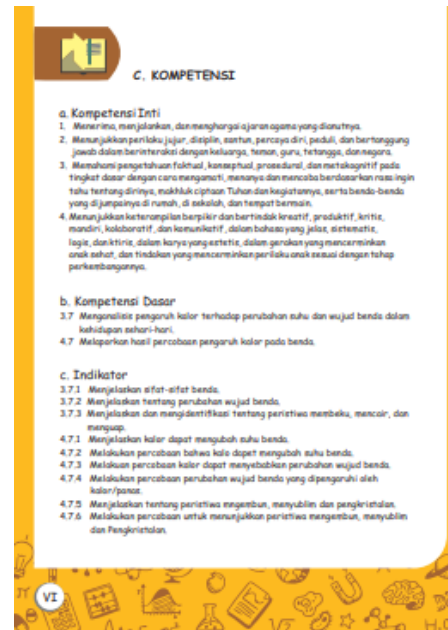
C. KOMPETENSI

a. Kompetensi Inti

1. Menerima, menjalankan, dan menghargai ajaran agama yang dianutnya.

2. Menunjukkan perilaku jujur, disiplin, santun, percaya diri, peduli, dan bertanggung jawab dalam berinteraksi dengan keluarga, teman, guru, tetangga, dan negara.

3. Memahami pengetahuan faktual, konseptual, prosedural, dan metakognitif pada tingkat dasar dengan cara mengamati, menanya dan mencoba berdasarkan rasa ingin tahu tentang dirinya, makhluk ciptaan Tuhan dan kegiatannya, serta benda-benda yang dijumpainya di rumah, di sekolah, dan tempat bermain.

4. Menunjukkan keterampilan berpikir dan bertindak kreatif, produktif, kritis, mandiri, kolaboratif, dan komunikatif, dalam bahasa yang jelas, sistematis, logis, dan kritis, dalam karya yang estetis, dalam gerakan yang mencerminkan anak sehat, dan tindakan yang mencerminkan perilaku anak sesuai dengan tahap perkembangannya.

b. Kompetensi Dasar

3.7 Menganalisis pengaruh kalor terhadap perubahan suhu dan wujud benda dalam kehidupan sehari-hari.

4.7 Melaporkan hasil percobaan pengaruh kalor pada benda.

c. Indikator

3.7.1 Menjelaskan sifat-sifat benda.

3.7.2 Menjelaskan tentang perubahan wujud benda.

3.7.3 Menjelaskan dan mengidentifikasi tentang peristiwa membeku, mencair, dan menguap.

4.7.1 Menjelaskan kalor dapat mengubah suhu benda.

4.7.2 Melakukan percobaan bahwa kalor dapat mengubah suhu benda.

4.7.3 Melakukan percobaan kalor dapat menyebabkan perubahan wujud benda.

4.7.4 Melakukan percobaan perubahan wujud benda yang dipengaruhi oleh kalor/panas.

4.7.5 Menjelaskan tentang peristiwa mengembun, menyublim dan pengkristalan.

4.7.6 Melakukan percobaan untuk menunjukkan peristiwa mengembun, menyublim dan Pengkristalan.

VI